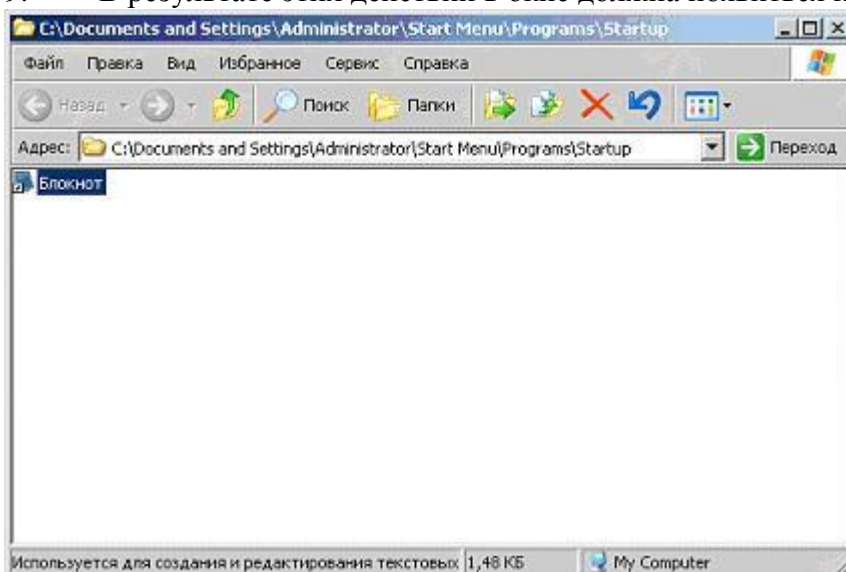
C:\Documents and Settings\Administrator\Start Menu\Programs\Startup

Файл Правка Вид Избранное Сервис Справка

Назад Поиск Папки

Адрес: C:\Documents and Settings\Administrator\Start Menu\Programs\Startup Переход

Блокнот

Используется для создания и редактирования текстовых 1,48 КБ My Computer